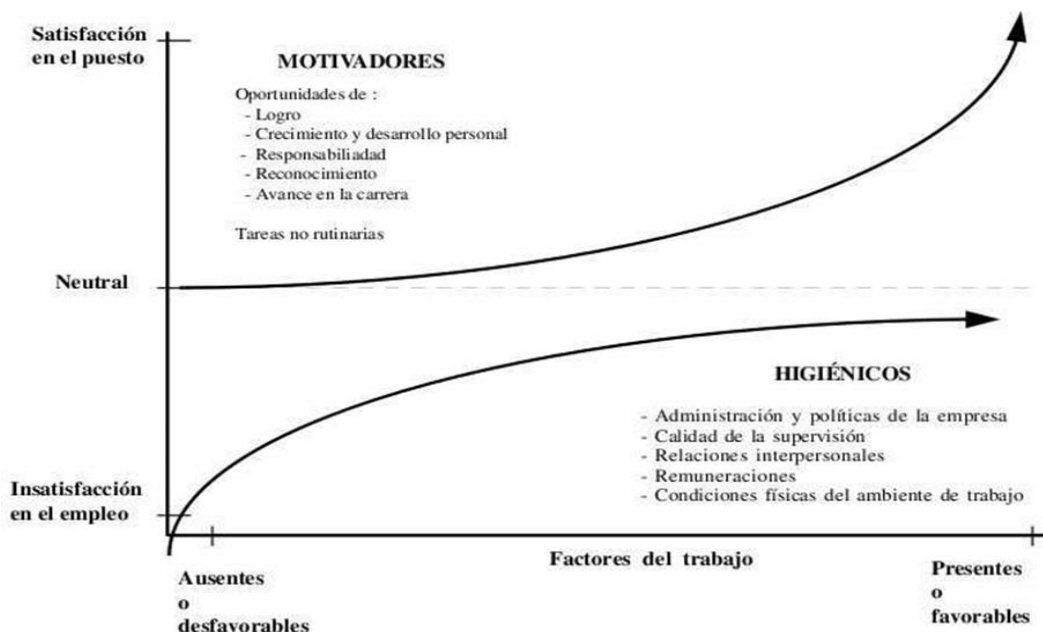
Satisfacción en el puesto

MOTIVADORES

Oportunidades de :
- Logro
- Crecimiento y desarrollo personal
- Responsabiliadad
- Reconocimiento
- Avance en la carrera

Tareas no rutinarias

Neutral

HIGIÉNICOS

- Administración y políticas de la empresa
- Calidad de la supervisión
- Relaciones interpersonales
- Remuneraciones
- Condiciones físicas del ambiente de trabajo

Insatisfacción en el empleo

Factores del trabajo

Ausentes o desfavorables

Presentes o favorables